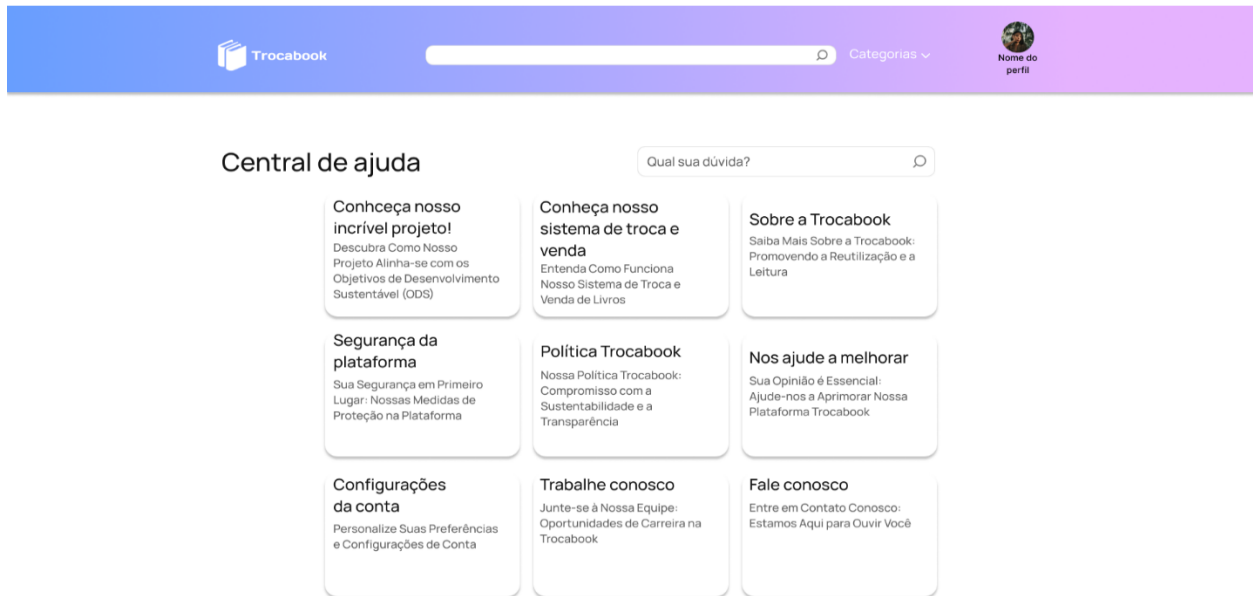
Trocabook

Categorias

Nome do perfil

Central de ajuda

Qual sua dúvida?

Conhceça nosso incrível projeto!
Descubra Como Nosso Projeto Alinha-se com os Objetivos de Desenvolvimento Sustentável (ODS)

Conheça nosso sistema de troca e venda
Entenda Como Funciona Nosso Sistema de Troca e Venda de Livros

Sobre a Trocabook
Saiba Mais Sobre a Trocabook: Promovendo a Reutilização e a Leitura

Segurança da plataforma
Sua Segurança em Primeiro Lugar: Nossas Medidas de Proteção na Plataforma

Política Trocabook
Nossa Política Trocabook: Compromisso com a Sustentabilidade e a Transparência

Nos ajude a melhorar
Sua Opinião é Essencial: Ajude-nos a Aprimorar Nossa Plataforma Trocabook

Configurações da conta
Personalize Suas Preferências e Configurações de Conta

Trabalhe conosco
Junte-se à Nossa Equipe: Oportunidades de Carreira na Trocabook

Fale conosco
Entre em Contato Conosco: Estamos Aqui para Ouvir Você